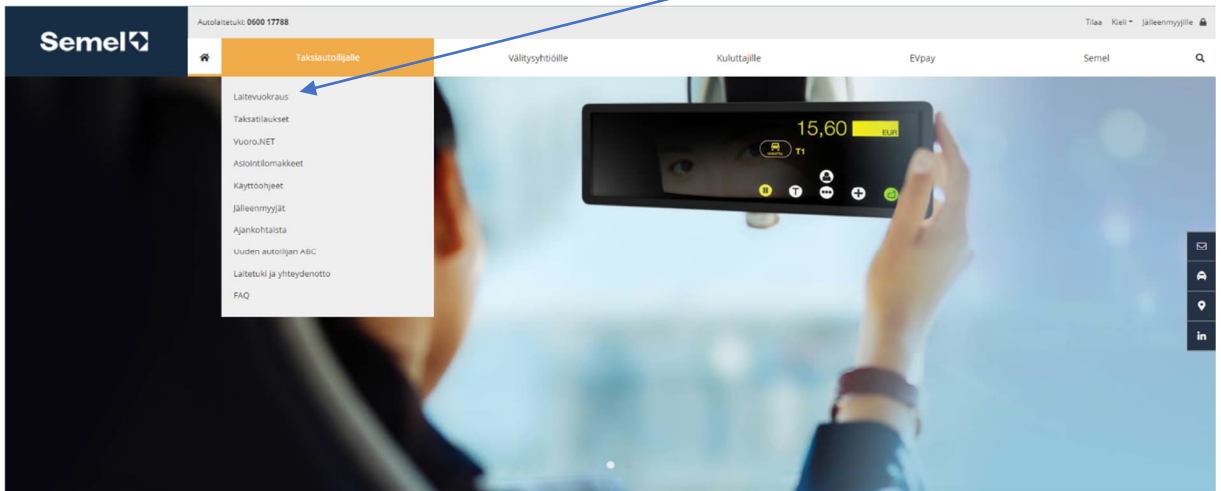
Semel

Autolaitetuki: 0600 17788

Tilaa Kieli Jälleenmyyjille

Taksiautoilijalle
Välitysyhtiöille
Kuluttajille
EVpay
Semel

Laitevuokraus
Taksatilaukset
Vuoro.NET
Asiointilomakkeet
Käyttöohjeet
Jälleenmyyjät
Ajankohtaista
Uuden autoilijan ABC
Laitetuki ja yhteydenotto
FAQ

15,60 EUR
T1

in